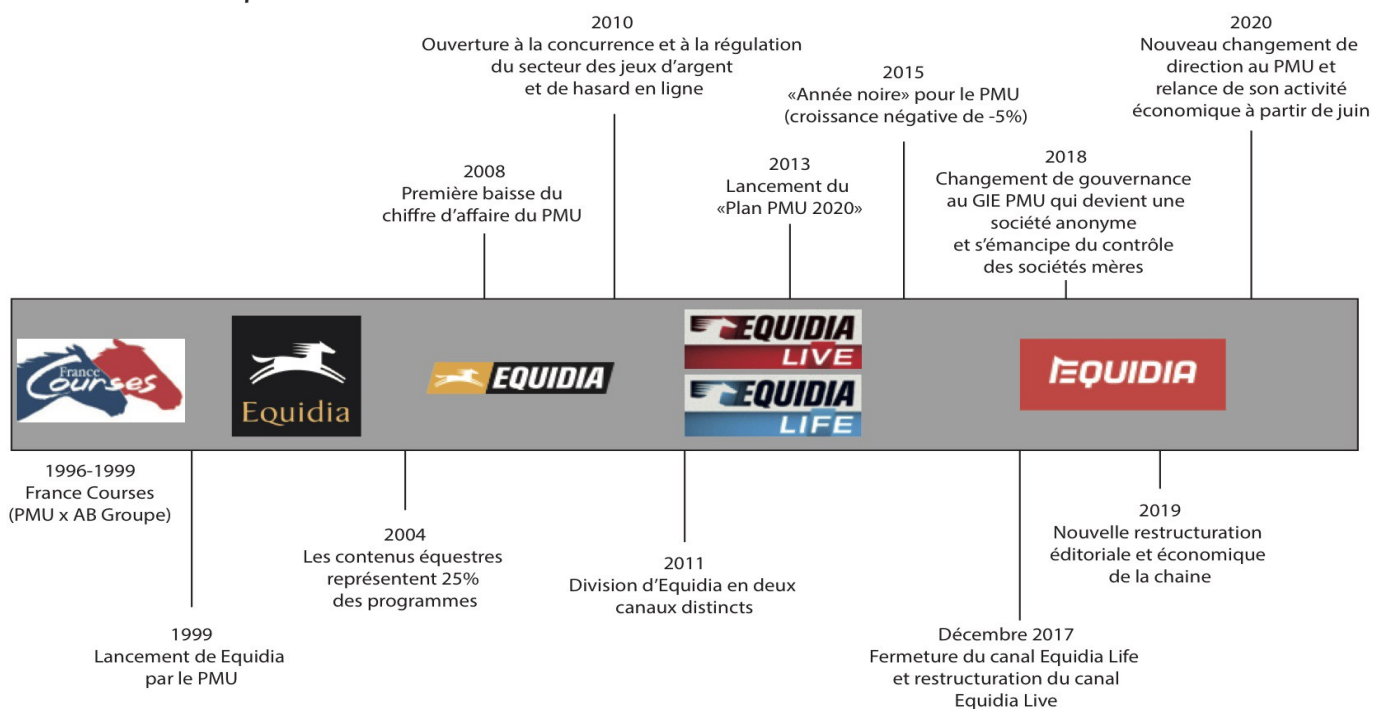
2010
Ouverture à la concurrence et à la régulation du secteur des jeux d'argent et de hasard en ligne

2020
Nouveau changement de direction au PMU et relance de son activité économique à partir de juin

2015
«Année noire» pour le PMU (croissance négative de -5%)

2008
Première baisse du chiffre d'affaire du PMU

2013
Lancement du «Plan PMU 2020»

2018
Changement de gouvernance au GIE PMU qui devient une société anonyme et s'émancipe du contrôle des sociétés mères

France Courses

Equidia

EQUIDIA

EQUIDIA LIVE

EQUIDIA LIFE

EQUIDIA

1996-1999
France Courses
(PMU x AB Groupe)

2004
Les contenus équestres représentent 25% des programmes

2011
Division d'Equidia en deux canaux distincts

2019
Nouvelle restructuration éditoriale et économique de la chaine

1999
Lancement de Equidia par le PMU

Décembre 2017
Fermeture du canal Equidia Life et restructuration du canal Equidia Live